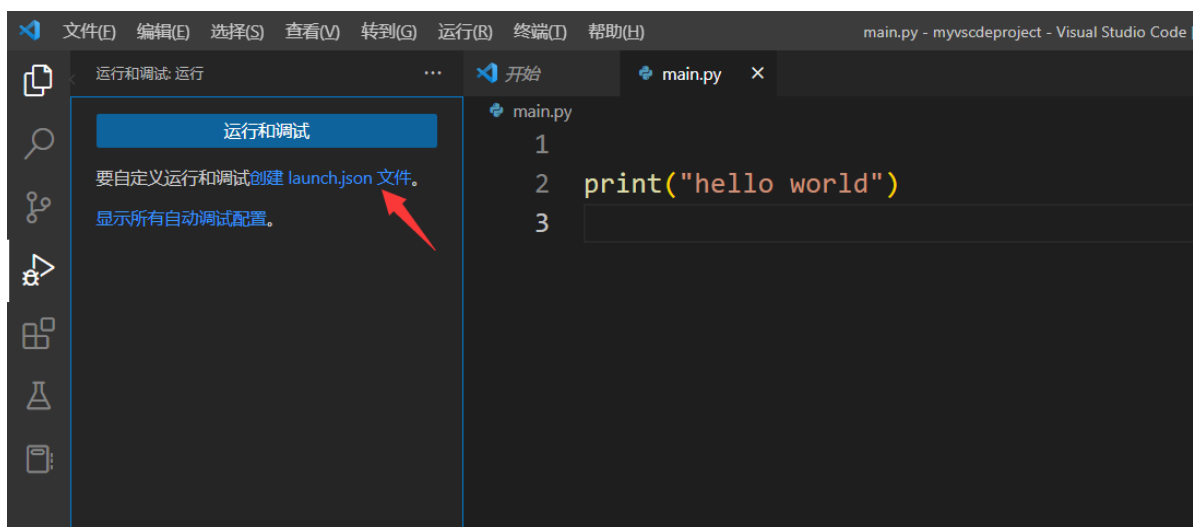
文件(F) 编辑(E) 选择(S) 查看(V) 转到(G) 运行(R) 终端(T) 帮助(H)

main.py - myvscdeproject - Visual Studio Code

运行和调试: 运行 ···

开始

main.py ×

main.py

运行和调试

要自定义运行和调试创建 launch.json 文件。

显示所有自动调试配置。

1

2 print("hello world")

3